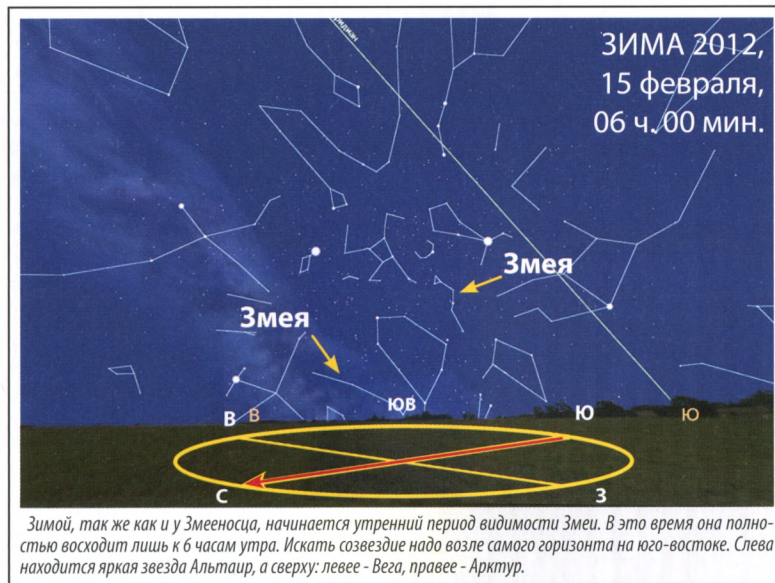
ЗИМА 2012, 15 февраля, 06 ч. 00 мин.

Меридиан

Змея

Змея

В В ЮВ Ю Ю

С З

Зимой, так же как и у Змееносца, начинается утренний период видимости Змеи. В это время она полностью восходит лишь к 6 часам утра. Искать созвездие надо возле самого горизонта на юго-востоке. Слева находится яркая звезда Альтаир, а сверху: левее - Вега, правее - Арктур.